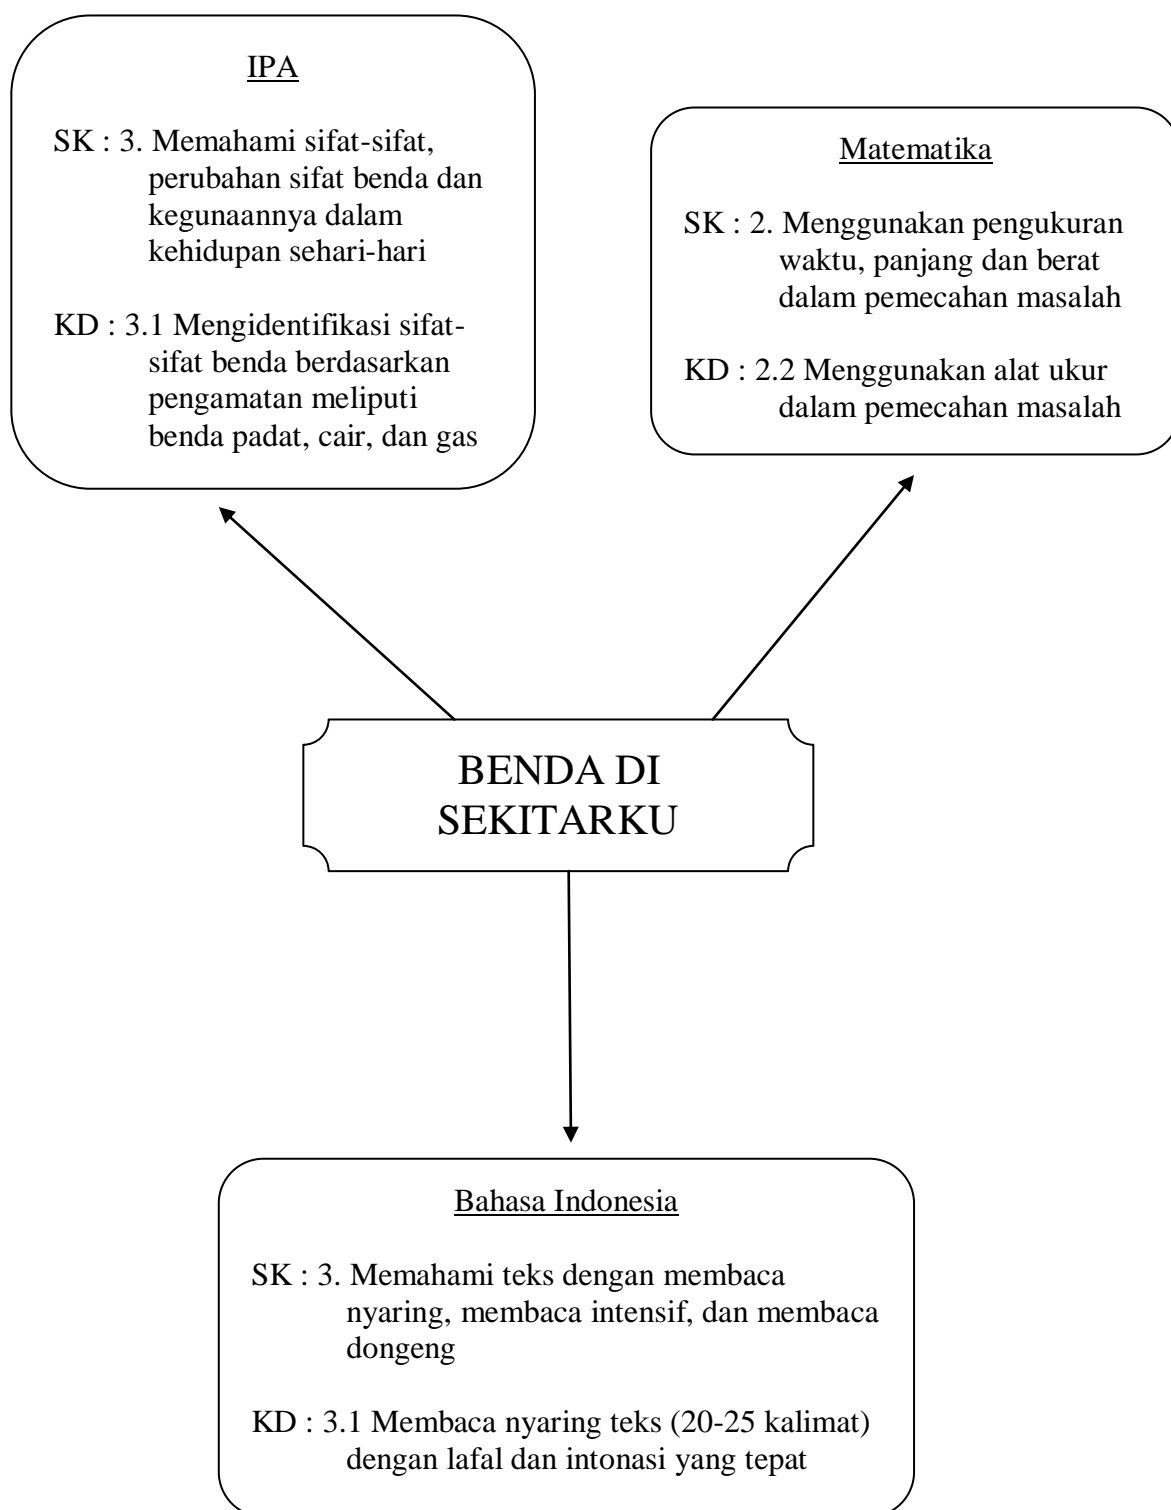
IPA

SK : 3. Memahami sifat-sifat, perubahan sifat benda dan kegunaannya dalam kehidupan sehari-hari

KD : 3.1 Mengidentifikasi sifat-sifat benda berdasarkan pengamatan meliputi benda padat, cair, dan gas

Matematika

SK : 2. Menggunakan pengukuran waktu, panjang dan berat dalam pemecahan masalah

KD : 2.2 Menggunakan alat ukur dalam pemecahan masalah

BENDA DI SEKITARKU

Bahasa Indonesia

SK : 3. Memahami teks dengan membaca nyaring, membaca intensif, dan membaca dongeng

KD : 3.1 Membaca nyaring teks (20-25 kalimat) dengan lafal dan intonasi yang tepat